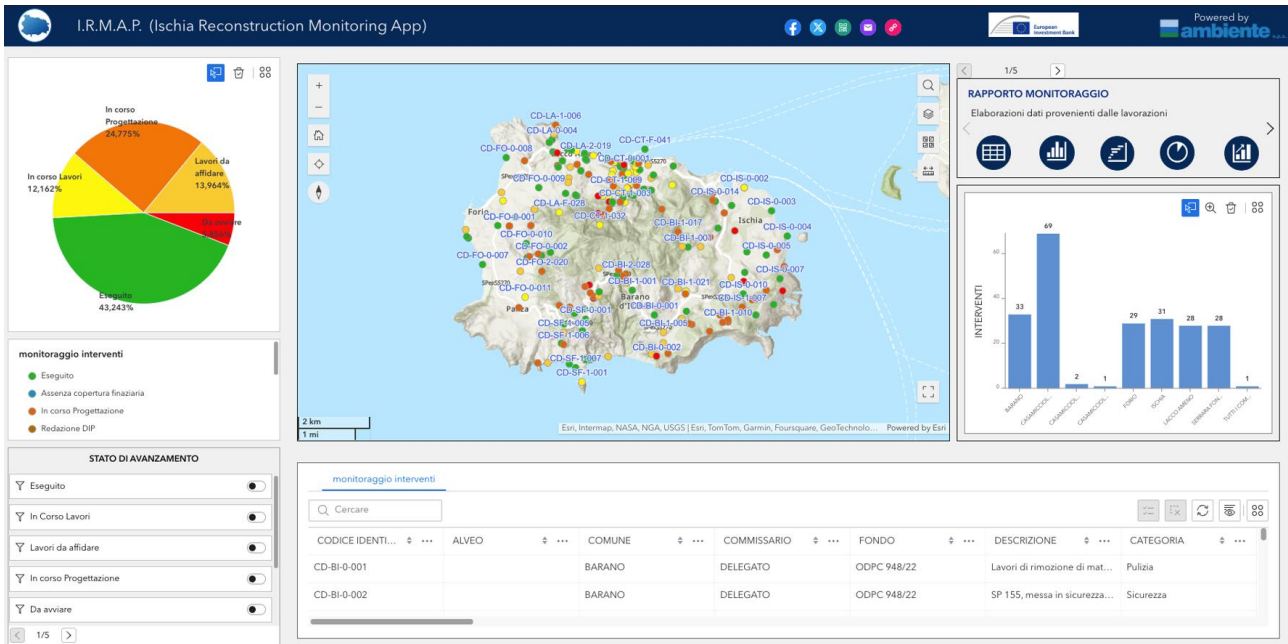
I.R.M.A.P. (Ischia Reconstruction Monitoring App)

European Investment Bank

Powered by ambiente

In corso Progettazione 24,775%

Lavori da affidare 13,964%

In corso Lavori 12,162%

Da avviare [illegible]

Eseguito 43,243%

monitoraggio interventi

Eseguito

Assenza copertura finaziaria

In corso Progettazione

Redazione DIP

STATO DI AVANZAMENTO

Eseguito

In Corso Lavori

Lavori da affidare

In corso Progettazione

Da avviare

1/5

CD-LA-1-006
CD-LA-0-004
CD-LA-2-019
CD-CT-F-041
CD-FO-0-008
CD-CT-0-001
CD-FO-0-009
CD-CT-1-009
CD-IS-0-002
CD-IS-0-014
CD-CT-1-003
CD-IS-0-003
CD-LA-F-028
CD-CT-1-032
Ischia
CD-BI-1-017
CD-IS-0-004
Forio
CD-FO-0-001
CD-FO-0-010
CD-BI-1-003
CD-IS-0-005
CD-FO-0-002
CD-FO-0-007
CD-FO-2-020
CD-BI-2-028
CD-IS-0-007
CD-BI-1-001
CD-BI-1-021
CD-IS-0-010
CD-FO-0-011
Barano
CD-IS-1-007
CD-BI-0-001
CD-SF-0-001
Panza
CD-BI-1-010
CD-SF-1-005
CD-BI-1-005
CD-SF-1-006
CD-BI-0-002
CD-SF-1-007
CD-SF-1-001

2 km
1 mi

Esri, Intermap, NASA, NGA, USGS | Esri, TomTom, Garmin, Foursquare, GeoTechnolo... Powered by Esri

1/5

RAPPORTO MONITORAGGIO

Elaborazioni dati provenienti dalle lavorazioni

INTERVENTI

| BARANO | CASAMICCIOL... | CASAMICCIOL... | CASAMICCIOL... | FONDO | ISCHIA | LACCO AMENO | SERRARA FON... | TUTTI I COM... |
|---|---|---|---|---|---|---|---|---|
| 33 | 69 | 2 | 1 | 29 | 31 | 28 | 28 | 1 |

0
20
40
60

monitoraggio interventi

Cercare

| CODICE IDENTI... | ALVEO | COMUNE | COMMISSARIO | FONDO | DESCRIZIONE | CATEGORIA |
|---|---|---|---|---|---|---|
| CD-BI-0-001 | | BARANO | DELEGATO | ODPC 948/22 | Lavori di rimozione di mat... | Pulizia |
| CD-BI-0-002 | | BARANO | DELEGATO | ODPC 948/22 | SP 155, messa in sicurezza... | Sicurezza |